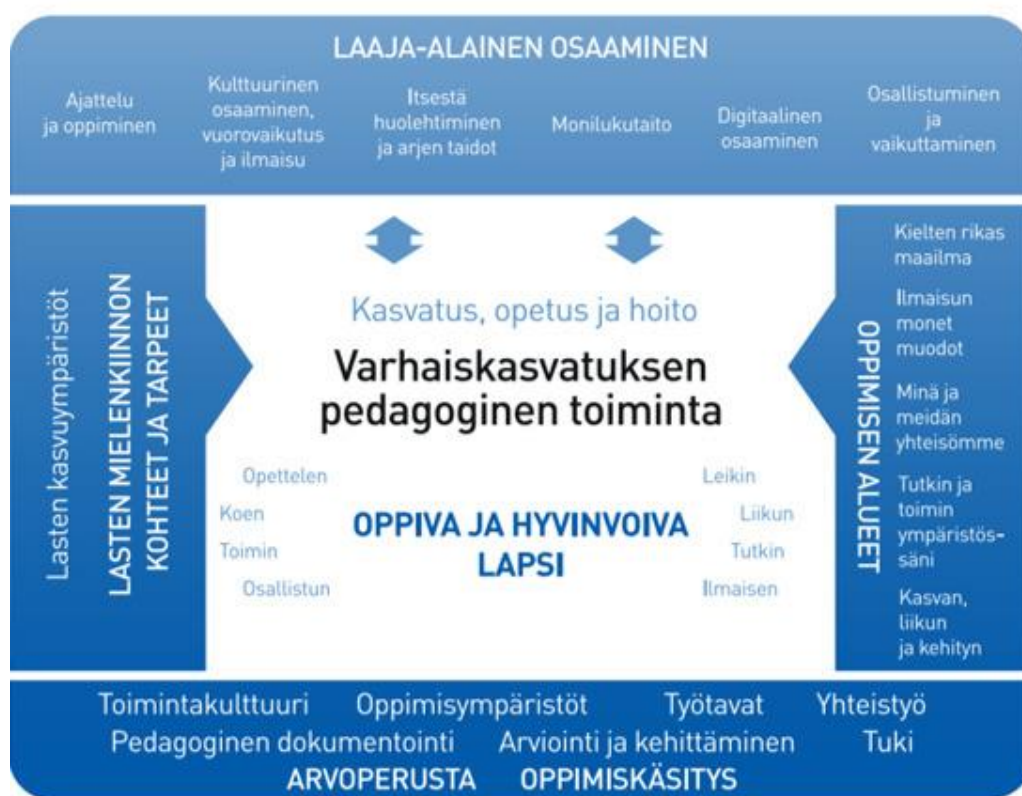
LAAJA-ALAINEN OSAAMINEN

Ajattelu ja oppiminen

Kulttuurinen osaaminen, vuorovaikutus ja ilmaisu

Itsestä huolehtiminen ja arjen taidot

Monilukutaito

Digitaalinen osaaminen

Osallistuminen ja vaikuttaminen

Lasten kasvuympäristöt

LASTEN MIELENKIINNON KOHTEET JA TARPEET

Kasvatus, opetus ja hoito

Varhaiskasvatuksen pedagoginen toiminta

Opettelen
Koen
Toimin
Osallistun

OPPIVA JA HYVINVOIVA LAPSI

Leikin
Liikun
Tutkin
Ilmaisen

OPPIMISEN ALUEET

Kielten rikas maailma

Ilmaisun monet muodot

Minä ja meidän yhteisömme

Tutkin ja toimin ympäristössäni

Kasvan, liikun ja kehityn

Toimintakulttuuri Oppimisympäristöt Työtavat Yhteistyö
Pedagoginen dokumentointi Arviointi ja kehittäminen Tuki
ARVOPERUSTA OPPIMISKÄSITYS